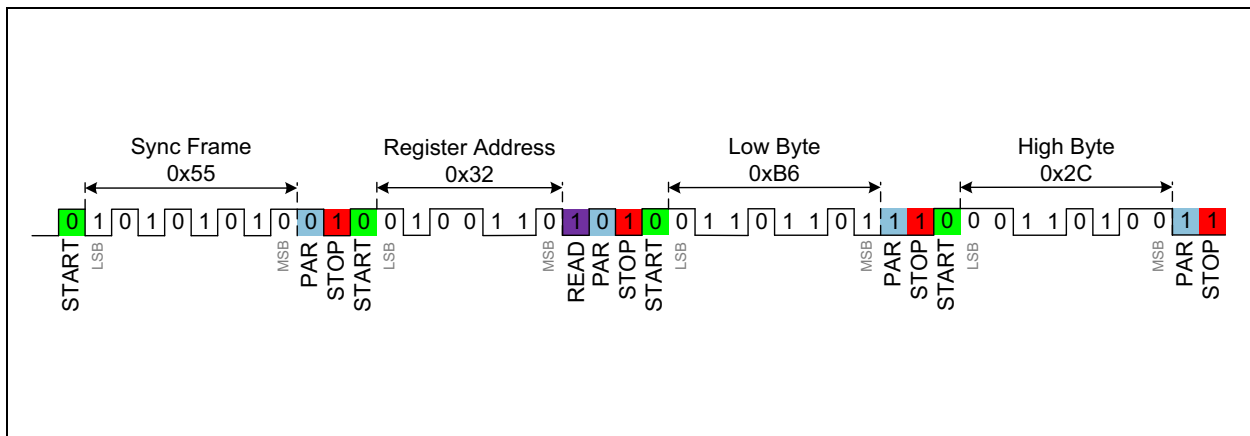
Sync Frame
0x55

Register Address
0x32

Low Byte
0xB6

High Byte
0x2C

0 1 0 1 0 1 0 1 0 0 1 0 0 1 0 0 1 1 0 1 0 1 0 0 1 1 0 1 1 0 1 1 1 0 0 0 1 1 0 1 0 0 1 1

START LSB MSB PAR STOP START LSB MSB READ PAR STOP START LSB MSB PAR STOP START LSB MSB PAR STOP